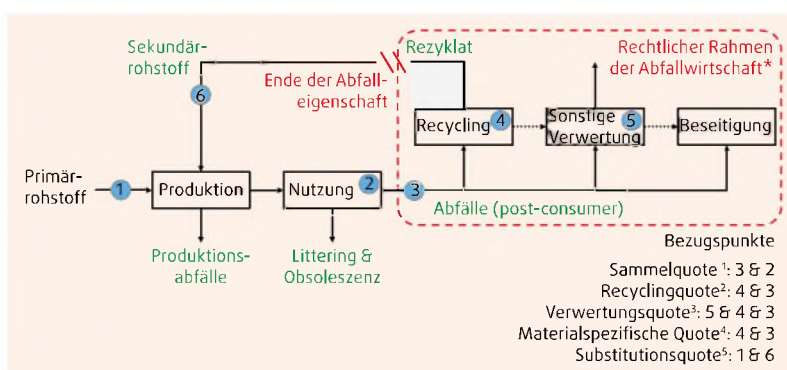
Sekundärrohstoff

6

Ende der Abfalleigenschaft

Rezyklat

Rechtlicher Rahmen der Abfallwirtschaft*

Recycling 4

Sonstige Verwertung 5

Beseitigung

Primärrohstoff

1

Produktion

Nutzung 2

3

Abfälle (post-consumer)

Produktionsabfälle

Littering & Obsoleszenz

Bezugspunkte

Sammelquote $^1$: 3 & 2

Recyclingquote$^2$: 4 & 3

Verwertungsquote$^3$: 5 & 4 & 3

Materialspezifische Quote$^4$: 4 & 3

Substitutionsquote$^5$: 1 & 6